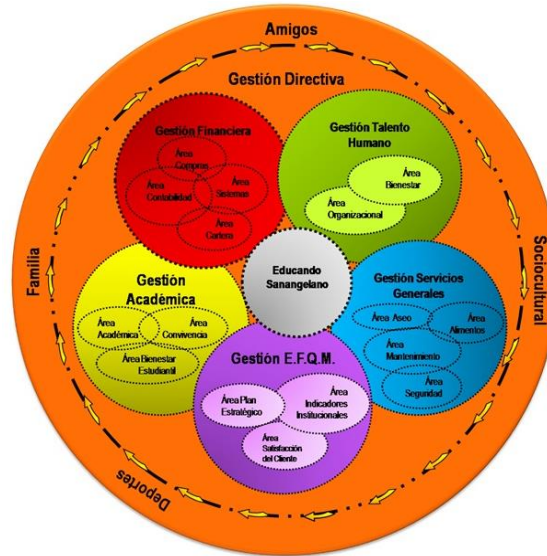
Amigos

Gestión Directiva

Familia

Sociocultural

Deportes

Gestión Financiera

Área Compras

Área Contabilidad

Área Sistemas

Área Cartera

Gestión Talento Humano

Área Bienestar

Área Organizacional

Educando Sanangelano

Gestión Académica

Área Académica

Área Convivencia

Área Bienestar Estudiantil

Gestión Servicios Generales

Área Aseo

Área Alimentos

Área Mantenimiento

Área Seguridad

Gestión E.F.Q.M.

Área Plan Estratégico

Área Indicadores Institucionales

Área Satisfacción del Cliente